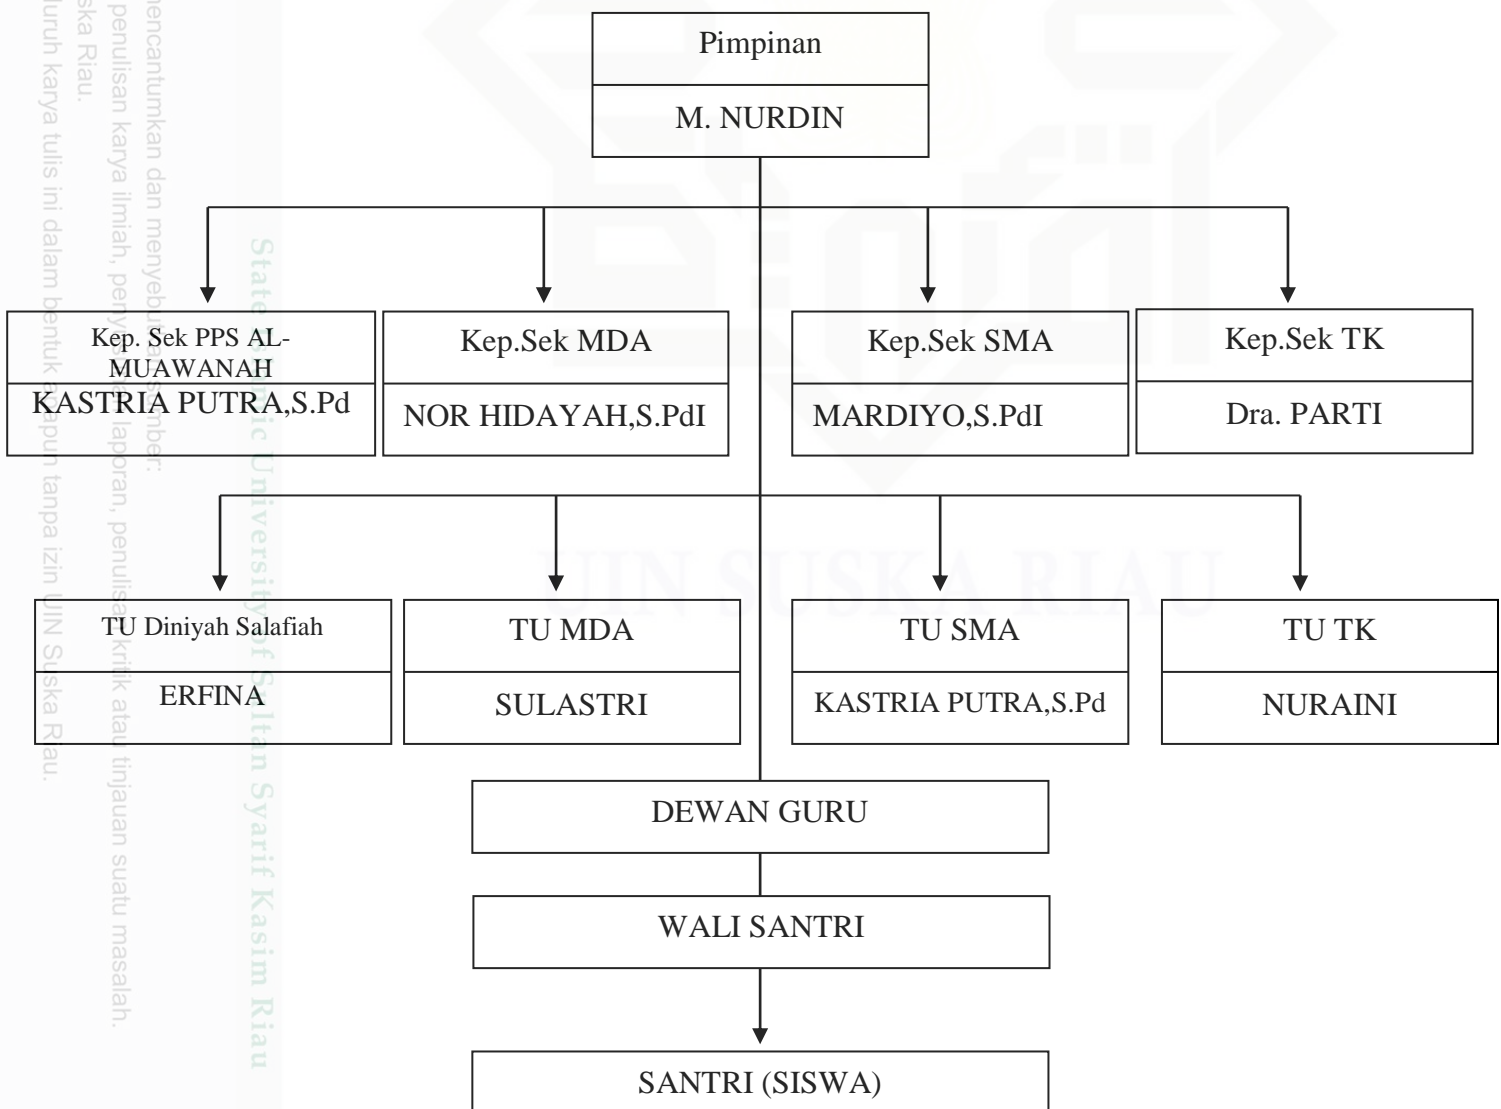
Pimpinan

M. NURDIN

Kep. Sek PPS AL-MUAWANAH

KASTRIA PUTRA,S.Pd

Kep.Sek MDA

NOR HIDAYAH,S.PdI

Kep.Sek SMA

MARDIYO,S.PdI

Kep.Sek TK

Dra. PARTI

TU Diniyah Salafiah

ERFINA

TU MDA

SULASTRI

TU SMA

KASTRIA PUTRA,S.Pd

TU TK

NURAINI

DEWAN GURU

WALI SANTRI

SANTRI (SISWA)

mencantumkan dan menyebutkan sumber:
penulisan karya ilmiah, penyusunan laporan, penulisan kritik atau tinjauan suatu masalah.
ska Riau.
uruh karya tulis ini dalam bentuk apapun tanpa izin UIN Suska Riau.

State Islamic University of Sultan Syarif Kasim Riau

UIN SUSKA RIAU